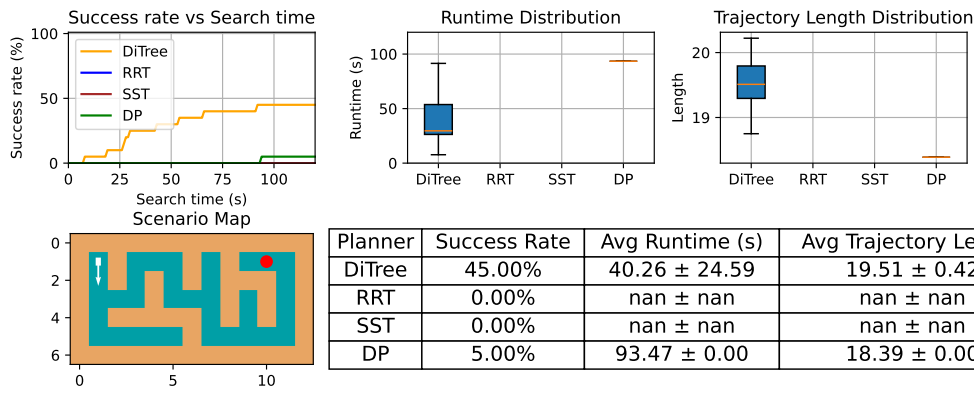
Success rate vs Search time

Success rate (%)

100

50

0

0 25 50 75 100

Search time (s)

DiTree
RRT
SST
DP

Runtime Distribution

Runtime (s)

100

50

0

DiTree RRT SST DP

Trajectory Length Distribution

Length

20

19

DiTree RRT SST DP

Scenario Map

0

2

4

6

0 5 10

| Planner | Success Rate | Avg Runtime (s) | Avg Trajectory Le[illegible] |
|---|---|---|---|
| DiTree | 45.00% | 40.26 ± 24.59 | 19.51 ± 0.42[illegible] |
| RRT | 0.00% | nan ± nan | nan ± nan |
| SST | 0.00% | nan ± nan | nan ± nan |
| DP | 5.00% | 93.47 ± 0.00 | 18.39 ± 0.00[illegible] |